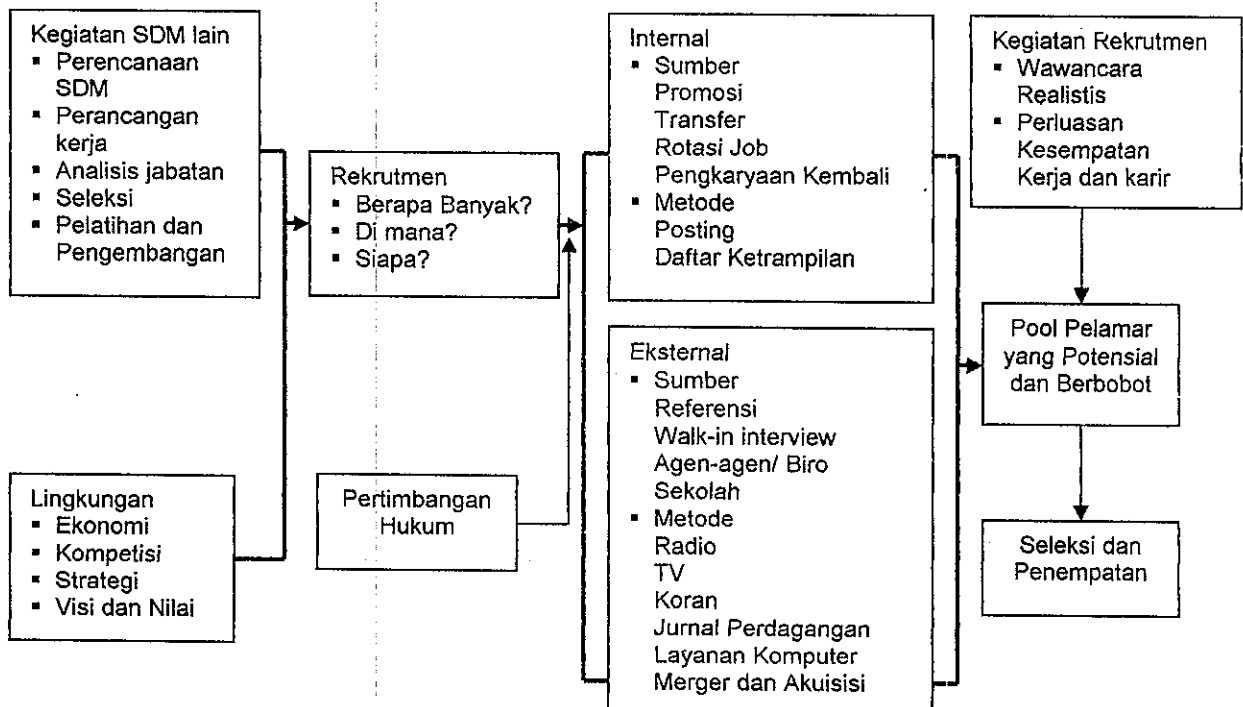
Kegiatan SDM lain
- Perencanaan SDM
- Perancangan kerja
- Analisis jabatan
- Seleksi
- Pelatihan dan Pengembangan

Lingkungan
- Ekonomi
- Kompetisi
- Strategi
- Visi dan Nilai

Rekrutmen
- Berapa Banyak?
- Di mana?
- Siapa?

Pertimbangan Hukum

Internal
- Sumber
Promosi
Transfer
Rotasi Job
Pengkaryaan Kembali
- Metode
Posting
Daftar Ketrampilan

Eksternal
- Sumber
Referensi
Walk-in interview
Agen-agen/ Biro
Sekolah
- Metode
Radio
TV
Koran
Jurnal Perdagangan
Layanan Komputer
Merger dan Akuisisi

Kegiatan Rekrutmen
- Wawancara Realistis
- Perluasan Kesempatan Kerja dan karir

Pool Pelamar yang Potensial dan Berbobot

Seleksi dan Penempatan